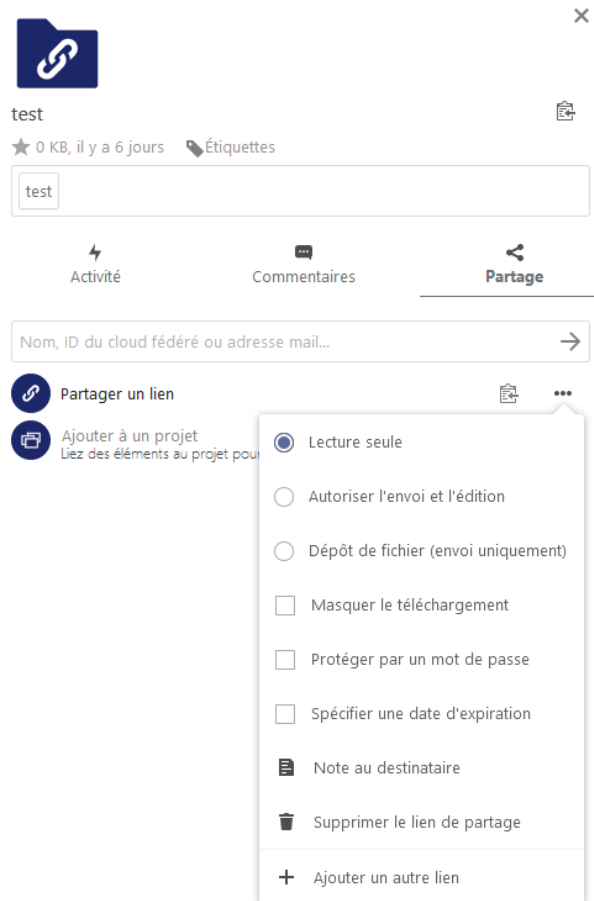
test

0 KB, il y a 6 jours Étiquettes

test

Activité

Commentaires

Partage

Nom, ID du cloud fédéré ou adresse mail...

Partager un lien

Ajouter à un projet
Liez des éléments au projet pour

Lecture seule

Autoriser l'envoi et l'édition

Dépôt de fichier (envoi uniquement)

Masquer le téléchargement

Protéger par un mot de passe

Spécifier une date d'expiration

Note au destinataire

Supprimer le lien de partage

Ajouter un autre lien